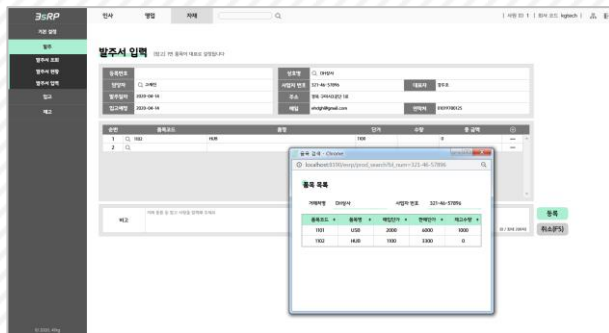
3sRP

인사 영업 자재

| 사원 ID : 1 | 회사 코드 : kgitech |

기본 설정
발주
발주서 조회
발주서 현황
발주서 입력
입고
재고

발주서 입력

등록번호
상호명 아이상사
담당자 고래인
사업자 번호 321-46-57896
대표자 정우조
발주일자 2020-04-14
주소 경북 구미시 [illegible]
입고예정 2020-04-16
메일 elnight@gmail.com
연락처 01011190125

순번 | 품목코드 | 품명 | 단가 | 수량 | 총 금액
1 | 1102 | HUB | 1100 | 5 |
2 | | | | |

비고

등록
취소(F5)

품목 검색 - Chrome
localhost:8100/erp/prod_search?bl_num=321-46-57896

품목 목록

거래처명 아이상사
사업자 번호 321-46-57896

| 품목코드 | 품목명 | 매입단가 | 판매단가 | 재고수량 |
|---|---|---|---|---|
| 1101 | USB | 2000 | 6000 | 1000 |
| 1102 | HUB | 1100 | 3300 | 0 |

© 2020, KHrg